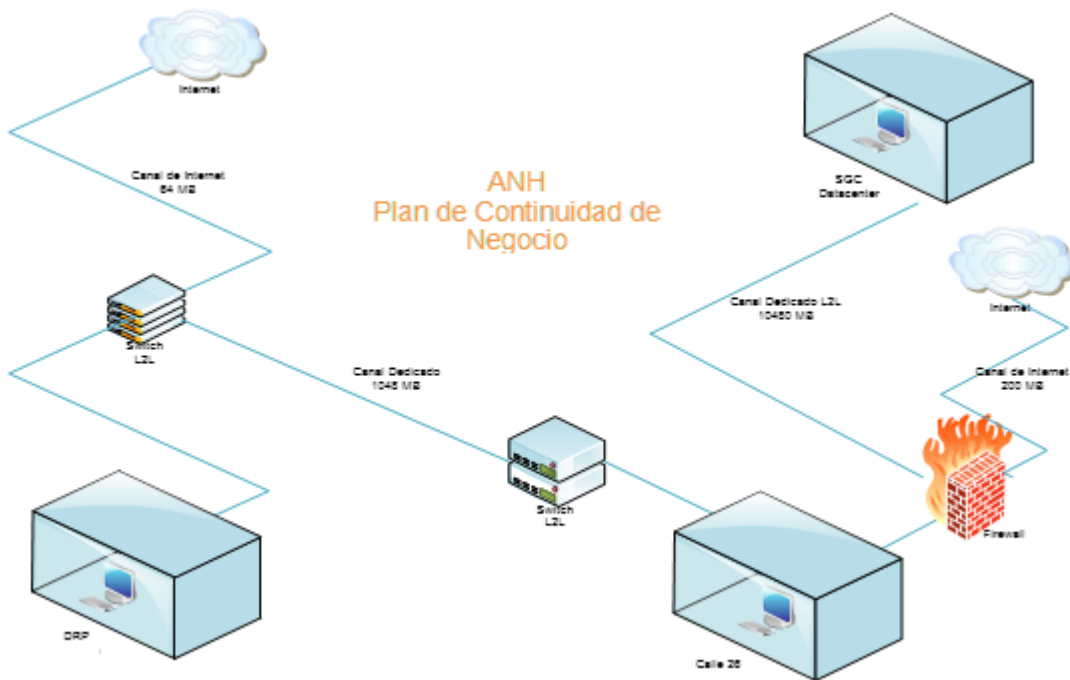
Internet

Canal de Internet
64 MB

ANH
Plan de Continuidad de Negocio

SGC
Datacenter

Internet

Canal Dedicado L2L
10480 MB

Canal de Internet
200 MB

Switch
L2L

Canal Dedicado
1048 MB

Switch
L2L

Firewall

DRP

Calle 26